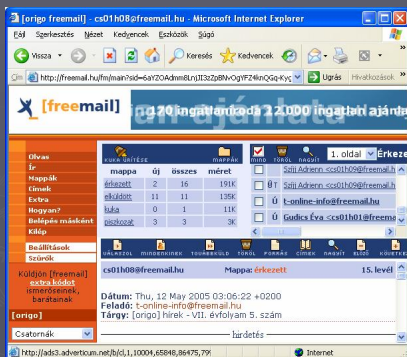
[origo freemail] - cs01h08@freemail.hu - Microsoft Internet Explorer

Fájl Szerkesztés Nézet Kedvencek Eszközök Súgó

Vissza Keresés Kedvencek

http://freemail.hu/fm/main?sid=6aYZOAdmm8LnjJI3zZpBNvOgYFZ4knQGq-Kyc Ugrás Hivatkozások

[freemail]

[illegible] 270 ingatlaniroda 22.000 ingatlan ajánla

Olvas
Ír
Mappák
Címek
Extra
Hogyan?
Belépés másként
Kilép

Beállítások
Szűrők

Küldjön [freemail] extra kódot ismerőseinek, barátainak

[origo]

Csatornák

KUKA ÜRÍTÉSE MAPPÁK

| mappa | új | összes | méret |
|---|---|---|---|
| érkezett | 2 | 16 | 191K |
| elküldött | 11 | 11 | 135K |
| kuka | 0 | 1 | 11K |
| piszkozat | 3 | 3 | 3K |

MIND TÖRÖL NAGYÍT 1. oldal Érkeze

Szilli Adrienn <cs01h09@freemail.h
Szilli Adrienn <cs01h09@freemail.h
t-online-info@freemail.hu
Gudics Éva <cs01h01@freema

VÁLASZOL MINDENKINEK TOVÁBBKÜLD TÖRÖL FORRÁS CÍMEK NAGYÍT ELŐZŐ KÖVETKE

cs01h08@freemail.hu Mappa: érkezett 15. levél

Dátum: Thu, 12 May 2005 03:06:22 +0200
Feladó: t-online-info@freemail.hu
Tárgy: [origo] hírek - VII. évfolyam 5. szám

hirdetés

http://ads3.adverticum.net/b/cl,1,10004,65848,86475,79 Internet